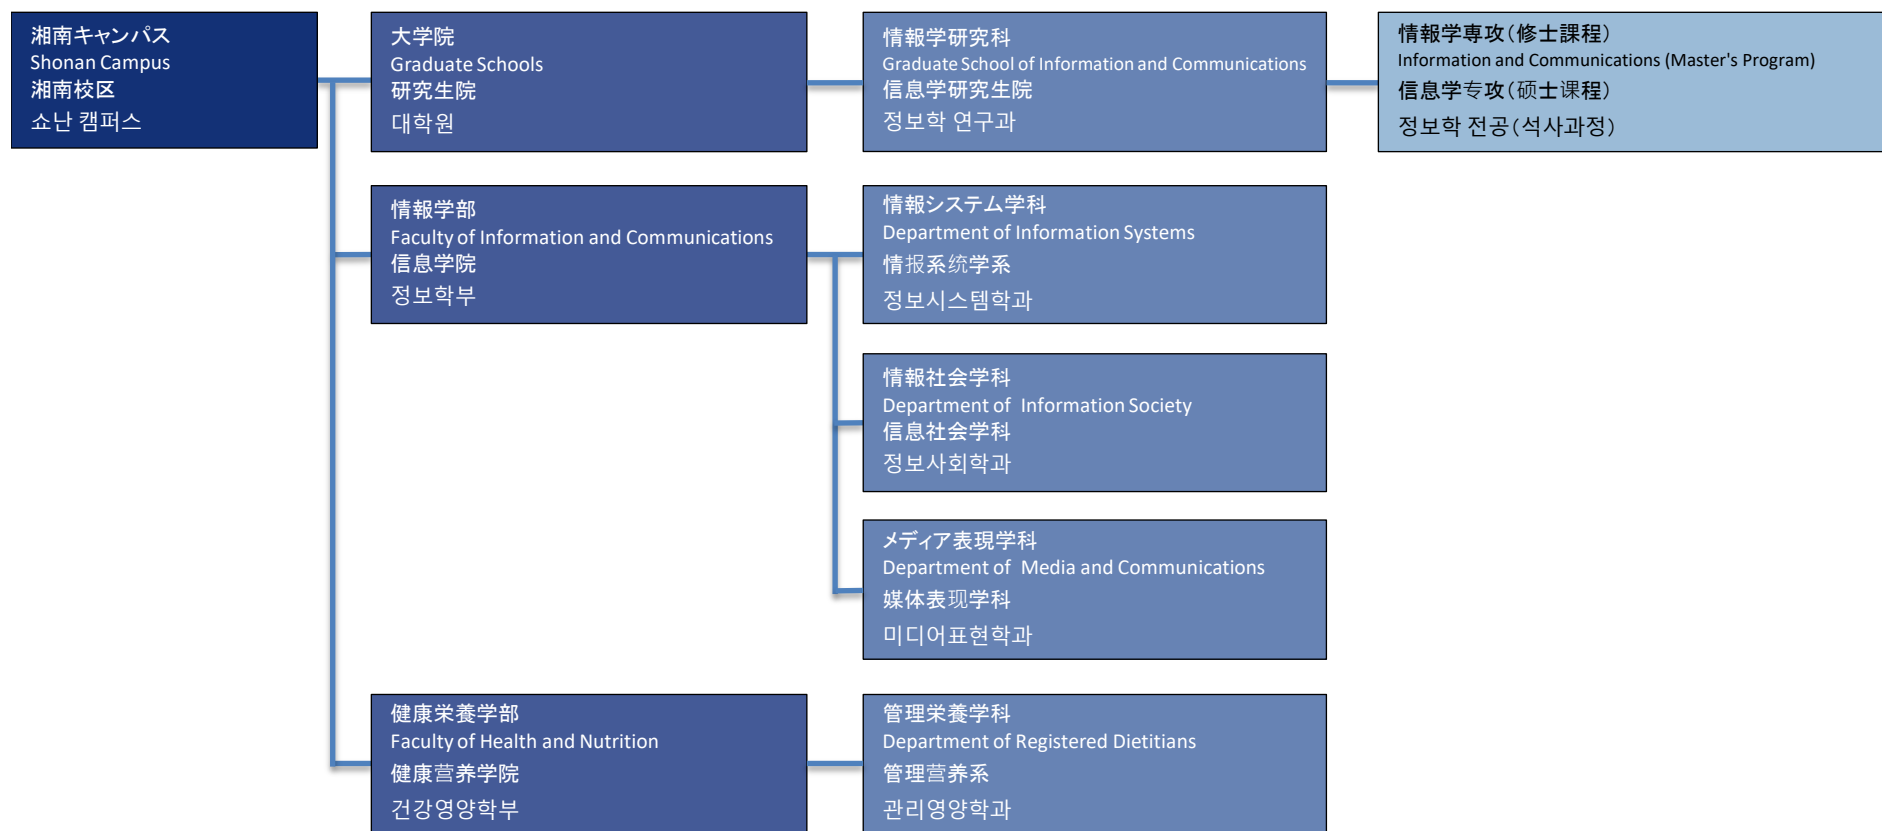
湘南キャンパス
Shonan Campus
湘南校区
쇼난 캠퍼스

大学院
Graduate Schools
研究生院
대학원

情報学研究科
Graduate School of Information and Communications
信息学研究生院
정보학 연구과

情報学専攻(修士課程)
Information and Communications (Master's Program)
信息学专攻(硕士课程)
정보학 전공(석사과정)

情報学部
Faculty of Information and Communications
信息学院
정보학부

情報システム学科
Department of Information Systems
情报系统学系
정보시스템학과

情報社会学科
Department of Information Society
信息社会学科
정보사회학과

メディア表現学科
Department of Media and Communications
媒体表现学科
미디어표현학과

健康栄養学部
Faculty of Health and Nutrition
健康营养学院
건강영양학부

管理栄養学科
Department of Registered Dietitians
管理营养系
관리영양학과